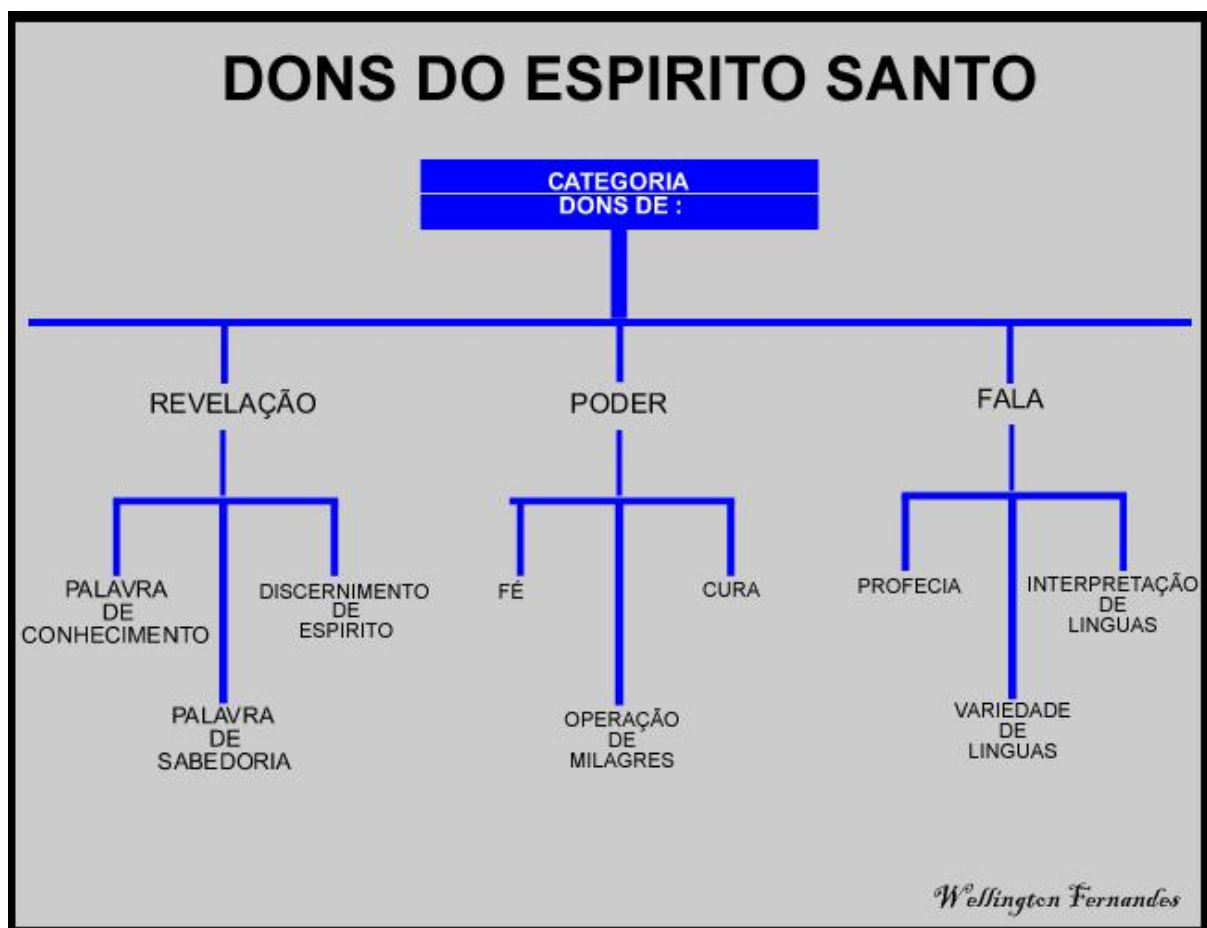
DONS DO ESPIRITO SANTO

CATEGORIA
DONS DE :

REVELAÇÃO

PALAVRA DE CONHECIMENTO

PALAVRA DE SABEDORIA

DISCERNIMENTO DE ESPIRITO

PODER

FÉ

OPERAÇÃO DE MILAGRES

CURA

FALA

PROFECIA

VARIEDADE DE LINGUAS

INTERPRETAÇÃO DE LINGUAS

Wellington Fernandes